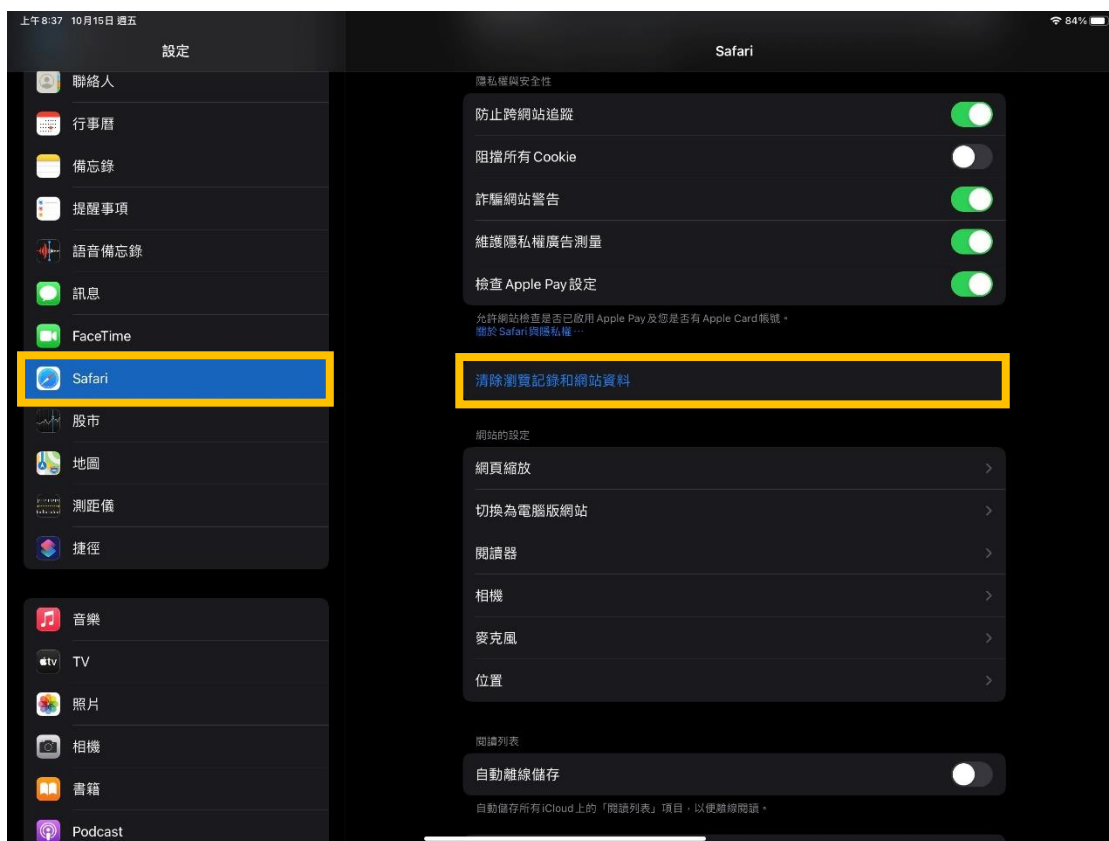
上午8:37 10月15日 週五

84%

設定

聯絡人

行事曆

備忘錄

提醒事項

語音備忘錄

訊息

FaceTime

Safari

股市

地圖

測距儀

捷徑

音樂

TV

照片

相機

書籍

Podcast

Safari

隱私權與安全性

防止跨網站追蹤

阻擋所有 Cookie

詐騙網站警告

維護隱私權廣告測量

檢查 Apple Pay 設定

允許網站檢查是否已啟用 Apple Pay 及您是否有 Apple Card 帳號。
關於 Safari 與隱私權⋯

清除瀏覽記錄和網站資料

網站的設定

網頁縮放

切換為電腦版網站

閱讀器

相機

麥克風

位置

閱讀列表

自動離線儲存

自動儲存所有 iCloud 上的「閱讀列表」項目，以便離線閱讀。